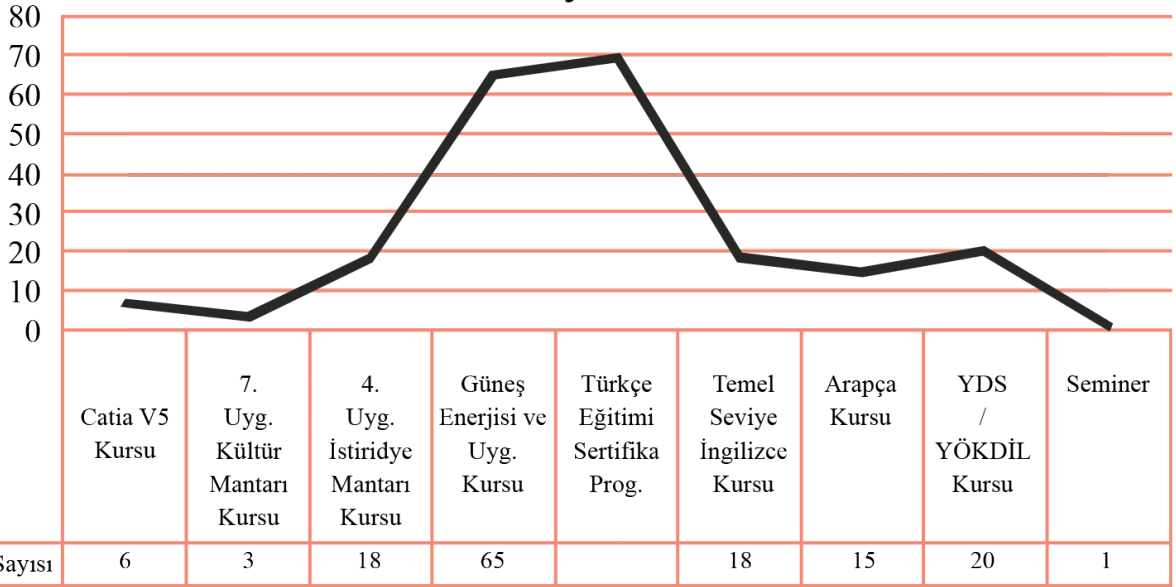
80
70
60
50
40
30
20
10
0

| | Catia V5 Kursu | 7. Uyg. Kültür Mantarı Kursu | 4. Uyg. İstiridye Mantarı Kursu | Güneş Enerjisi ve Uyg. Kursu | Türkçe Eğitimi Sertifika Prog. | Temel Seviye İngilizce Kursu | Arapça Kursu | YDS / YÖKDİL Kursu | Seminer |
|---|---|---|---|---|---|---|---|---|---|
| Sayısı | 6 | 3 | 18 | 65 | | 18 | 15 | 20 | 1 |